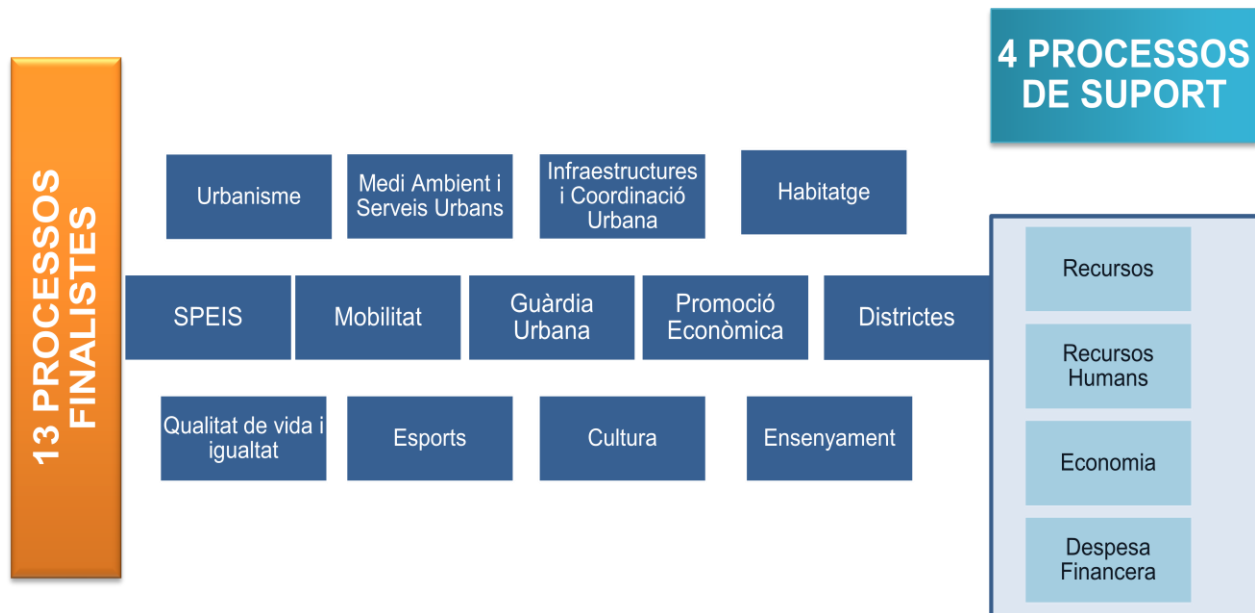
13 PROCESSOS FINALISTES

4 PROCESSOS DE SUPORT

Urbanisme

Medi Ambient i Serveis Urbans

Infraestructures i Coordinació Urbana

Habitatge

SPEIS

Mobilitat

Guàrdia Urbana

Promoció Econòmica

Districtes

Qualitat de vida i igualtat

Esports

Cultura

Ensenyament

Recursos

Recursos Humans

Economia

Despesa Financera